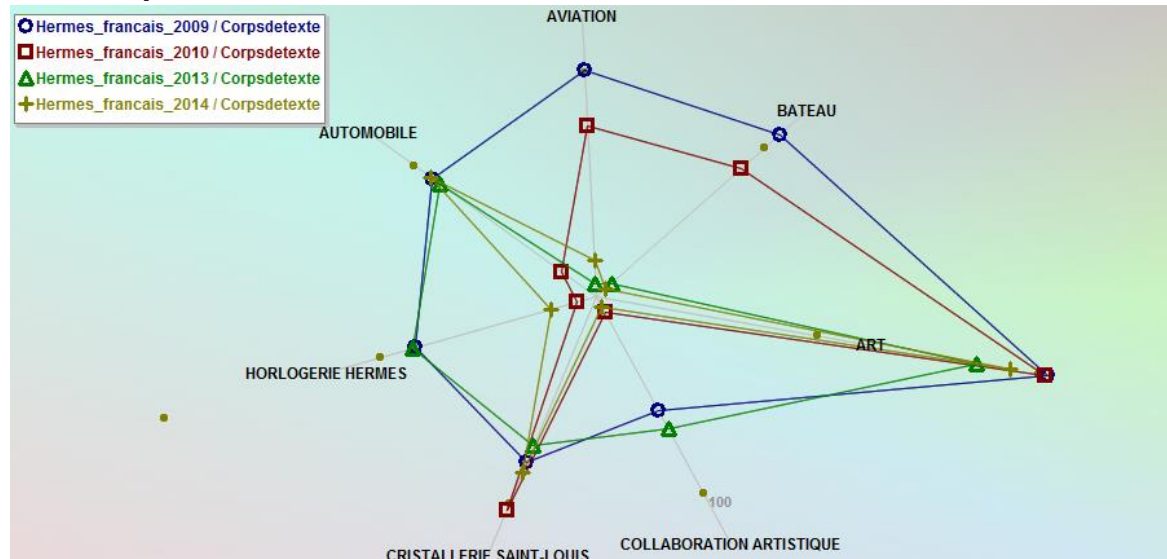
Hermes_francais_2009 / Corpsdetexte
Hermes_francais_2010 / Corpsdetexte
Hermes_francais_2013 / Corpsdetexte
Hermes_francais_2014 / Corpsdetexte

AVIATION
BATEAU
AUTOMOBILE
ART
HORLOGERIE HERMES
100
COLLABORATION ARTISTIQUE
CRISTALLERIE SAINT-LOUIS